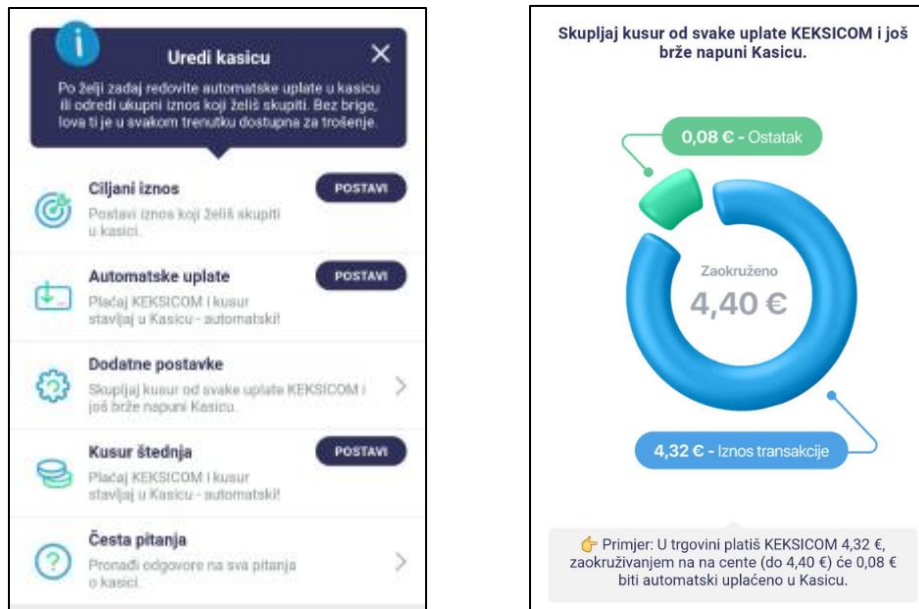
Uredi kasicu

Po želji zadaj redovite automatske uplate u kasicu ili odredi ukupni iznos koji želiš skupiti. Bez brige, lova ti je u svakom trenutku dostupna za trošenje.

Ciljani iznos
Postavi iznos koji želiš skupiti u kasici.
POSTAVI

Automatske uplate
Plaćaj KEKSICOM i kusur stavljaj u Kasicu - automatski!
POSTAVI

Dodatne postavke
Skupljaj kusur od svake uplate KEKSICOM i još brže napuni Kasicu.

Kusur štednja
Plaćaj KEKSICOM i kusur stavljaj u Kasicu - automatski!
POSTAVI

Česta pitanja
Pronađi odgovore na sva pitanja o kasici.

Skupljaj kusur od svake uplate KEKSICOM i još brže napuni Kasicu.

0,08 € - Ostatak

Zaokruženo
4,40 €

4,32 € - Iznos transakcije

Primjer: U trgovini platiš KEKSICOM 4,32 €, zaokruživanjem na na cente (do 4,40 €) će 0,08 € biti automatski uplaćeno u Kasicu.